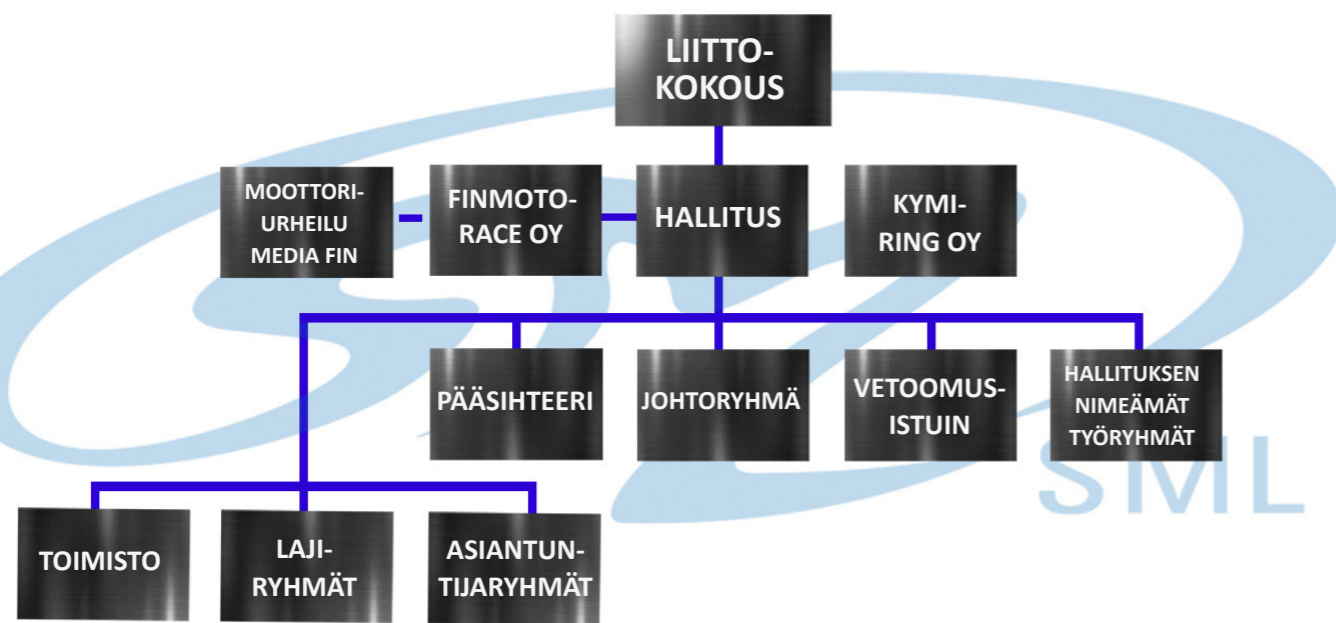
LIITTO-KOKOUS

MOOTTORI-URHEILU MEDIA FIN

FINMOTO-RACE OY

HALLITUS

KYMI-RING OY

PÄÄSIHTEERI

JOHTORYHMÄ

VETOOMUS-ISTUIN

HALLITUKSEN NIMEÄMÄT TYÖRYHMÄT

SML

TOIMISTO

LAJI-RYHMÄT

ASIANTUN-TIJARYHMÄT